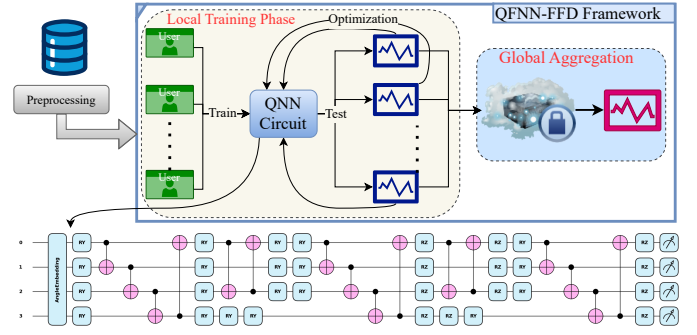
QFNN-FFD Framework

Local Training Phase

Optimization

Preprocessing

User

User

User

Train

QNN Circuit

Test

Global Aggregation

0

1

2

3

AngleEmbedding

RY RY RY RY RY RY RY RZ RZ RZ RZ RZ

RY RY RY RY RY RZ RZ RZ RZ

RY RY RY RZ RZ RZ RZ

RY RY RY RY RZ RZ RZ RZ